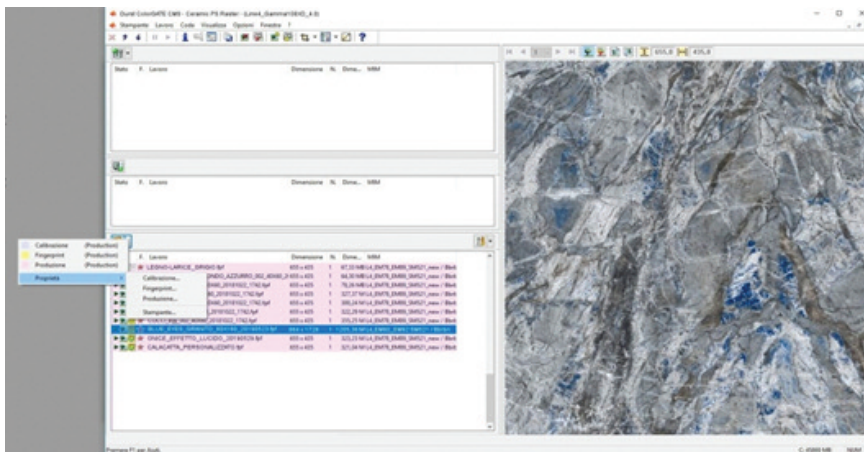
Durst ColorGATE CMS - Ceramic PS Raster - (Linea_Gamma\DEVO_4.0)

Stampante Lavoro Coda Visualizza Opzioni Finestra ?

655,8 435,8

Stato F. Lavoro Dimensione N. Done... MRM

Stato F. Lavoro Dimensione N. Done... MRM

Calibrazione (Production)
Fingerprint (Production)
Produzione (Production)
Proprietà

Calibrazione...
Fingerprint...
Produzione...
Stampante...

Stato F. Lavoro Dimensione N. Done... MRM

LEGNO-LARICE_GRIGIO.tpf 655 x 435 1
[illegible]NDO_AZZURRO_062_40440_2018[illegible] 655 x 435 1
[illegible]0440_20181022_1742.tpf 655 x 435 1
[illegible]20181022_1742.tpf 655 x 435 1
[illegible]0440_20181022_1742.tpf 655 x 435 1
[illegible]20181022_1742.tpf 655 x 435 1
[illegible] 655 x 435 1
BLUE_EYES_SPINATO_40X100_20180523.tpf 644 x 1728 1
ONICE_EFFETTO_LUCIDO_20180529.tpf 655 x 435 1
CALACATTA_PERSONALIZZATO.tpf 655 x 435 1

Premere F1 per Guida